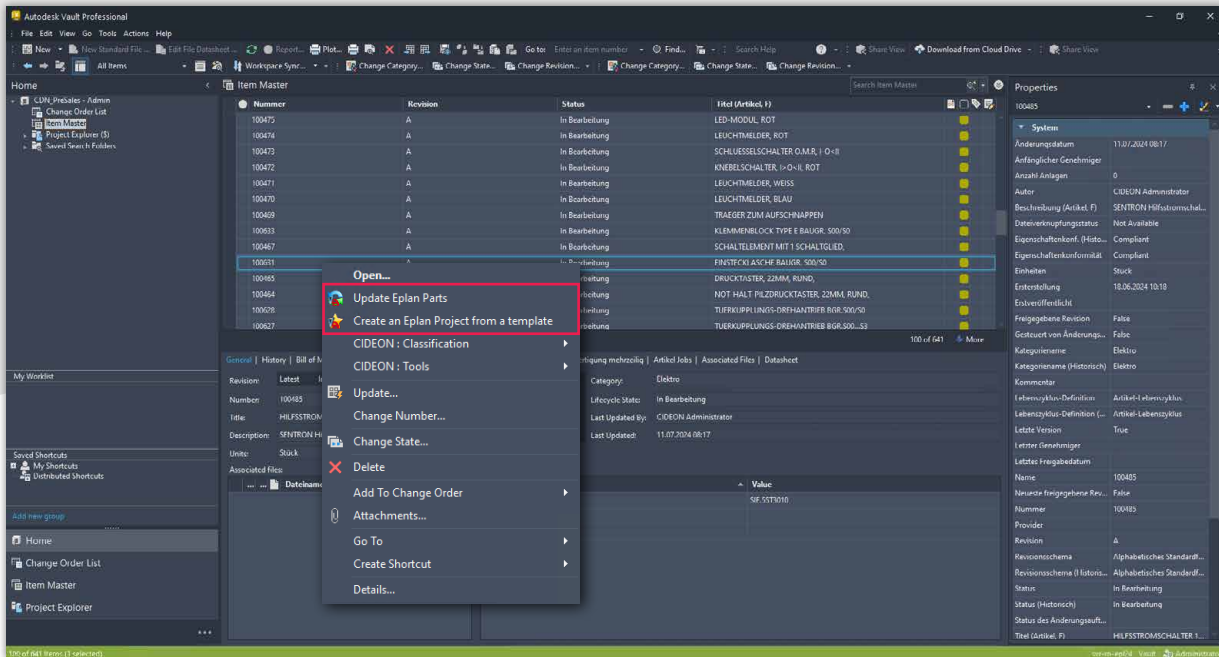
Autodesk Vault Professional

File Edit View Go Tools Actions Help

New · New Standard File... Edit File Datasheet... Report... Plot... Go to: Enter an item number · Find... Search Help · Share View · Download from Cloud Drive · Share View

All Items · Workspace Sync... · Change Category... Change State... Change Revision... Change Category... Change State... Change Revision...

Home

CDN_PreSales - Admin
Change Order List
Item Master
Project Explorer ($)
Saved Search Folders

Item Master

Search Item Master

| Nummer | Revision | Status | Titel (Artikel, F) |
|---|---|---|---|
| 100475 | A | In Bearbeitung | LED-MODUL, ROT |
| 100474 | A | In Bearbeitung | LEUCHTMELDER, ROT |
| 100473 | A | In Bearbeitung | SCHLUESSELSCHALTER O.M.R, I-O<-II |
| 100472 | A | In Bearbeitung | KNEBELSCHALTER, I>O<II, ROT |
| 100471 | A | In Bearbeitung | LEUCHTMELDER, WEISS |
| 100470 | A | In Bearbeitung | LEUCHTMELDER, BLAU |
| 100469 | A | In Bearbeitung | TRAEGER ZUM AUFSCHNAPPEN |
| 100633 | A | In Bearbeitung | KLEMMENBLOCK TYPE E BAUGR. S00/S0 |
| 100467 | A | In Bearbeitung | SCHALTELEMENT MIT 1 SCHALTGLIED, |
| 100631 | A | In Bearbeitung | EINSTECKLASCHE BAUGR. S00/S0 |
| 100465 | | ...rbeitung | DRUCKTASTER, 22MM, RUND, |
| 100464 | | ...rbeitung | NOT HALT PILZDRUCKTASTER, 22MM, RUND, |
| 100628 | | ...rbeitung | TUERKUPPLUNGS-DREHANTRIEB BGR.S00/S0 |
| 100627 | | ...rbeitung | TUERKUPPLUNGS-DREHANTRIEB BGR.S00...S3 |

100 of 641 · More

Open...
Update Eplan Parts
Create an Eplan Project from a template
CIDEON : Classification
CIDEON : Tools
Update...
Change Number...
Change State...
Delete
Add To Change Order
Attachments...
Go To
Create Shortcut
Details...

General | History | Bill of M... ...rtigung mehrzeilig | Artikel Jobs | Associated Files | Datasheet

Revision: Latest
Number: 100485
Title: HILFSSTROM...
Description: SENTRON H...
Units: Stück
Associated files:
Dateiname

Category: Elektro
Lifecycle State: In Bearbeitung
Last Updated By: CIDEON Administrator
Last Updated: 11.07.2024 08:17

Value
5IF.5ST3010

My Worklist

Saved Shortcuts
My Shortcuts
Distributed Shortcuts

Add new group

Home
Change Order List
Item Master
Project Explorer

Properties
100485

System
| | |
|---|---|
| Änderungsdatum | 11.07.2024 08:17 |
| Anfänglicher Genehmiger | |
| Anzahl Anlagen | 0 |
| Autor | CIDEON Administrator |
| Beschreibung (Artikel, F) | SENTRON Hilfsstromschal... |
| Dateiverknüpfungsstatus | Not Available |
| Eigenschaftenkonf. (Histo... | Compliant |
| Eigenschaftenkonformität | Compliant |
| Einheiten | Stück |
| Erstellung | 18.06.2024 10:18 |
| Erstveröffentlicht | |
| Freigegebene Revision | False |
| Gesteuert von Änderungs... | False |
| Kategoriename | Elektro |
| Kategoriename (Historisch) | Elektro |
| Kommentar | |
| Lebenszyklus-Definition | Artikel-Lebenszyklus |
| Lebenszyklus-Definition (... | Artikel-Lebenszyklus |
| Letzte Version | True |
| Letzter Genehmiger | |
| Letztes Freigabedatum | |
| Name | 100485 |
| Neueste freigegebene Rev... | False |
| Nummer | 100485 |
| Provider | |
| Revision | A |
| Revisionsschema | Alphabetisches Standardf... |
| Revisionsschema (Historis... | Alphabetisches Standardf... |
| Status | In Bearbeitung |
| Status (Historisch) | In Bearbeitung |
| Status des Änderungsauft... | |
| Titel (Artikel, F) | HILFSSTROMSCHALTER 1... |

120 of 641 Items (1 selected)